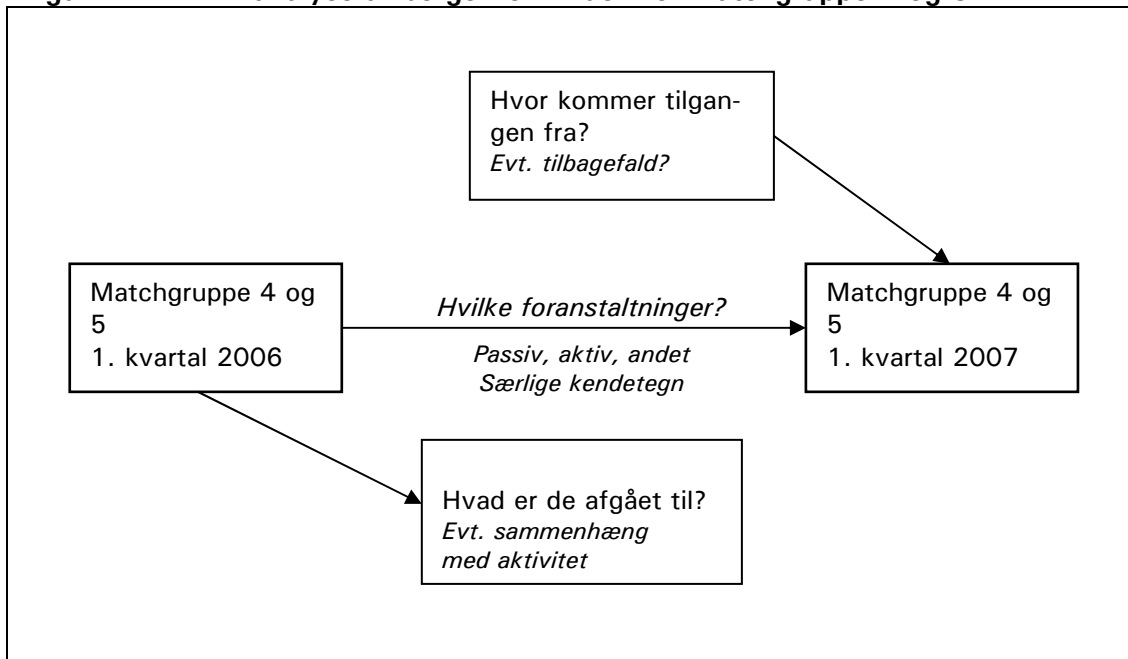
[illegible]

Hvor kommer tilgangen fra?
*Evt. tilbagefald?*

Matchgruppe 4 og 5
1. kvartal 2006

*Hvilke foranstaltninger?*

*Passiv, aktiv, andet*
*Særlige kendetegn*

Matchgruppe 4 og 5
1. kvartal 2007

Hvad er de afgået til?
*Evt. sammenhæng med aktivitet*